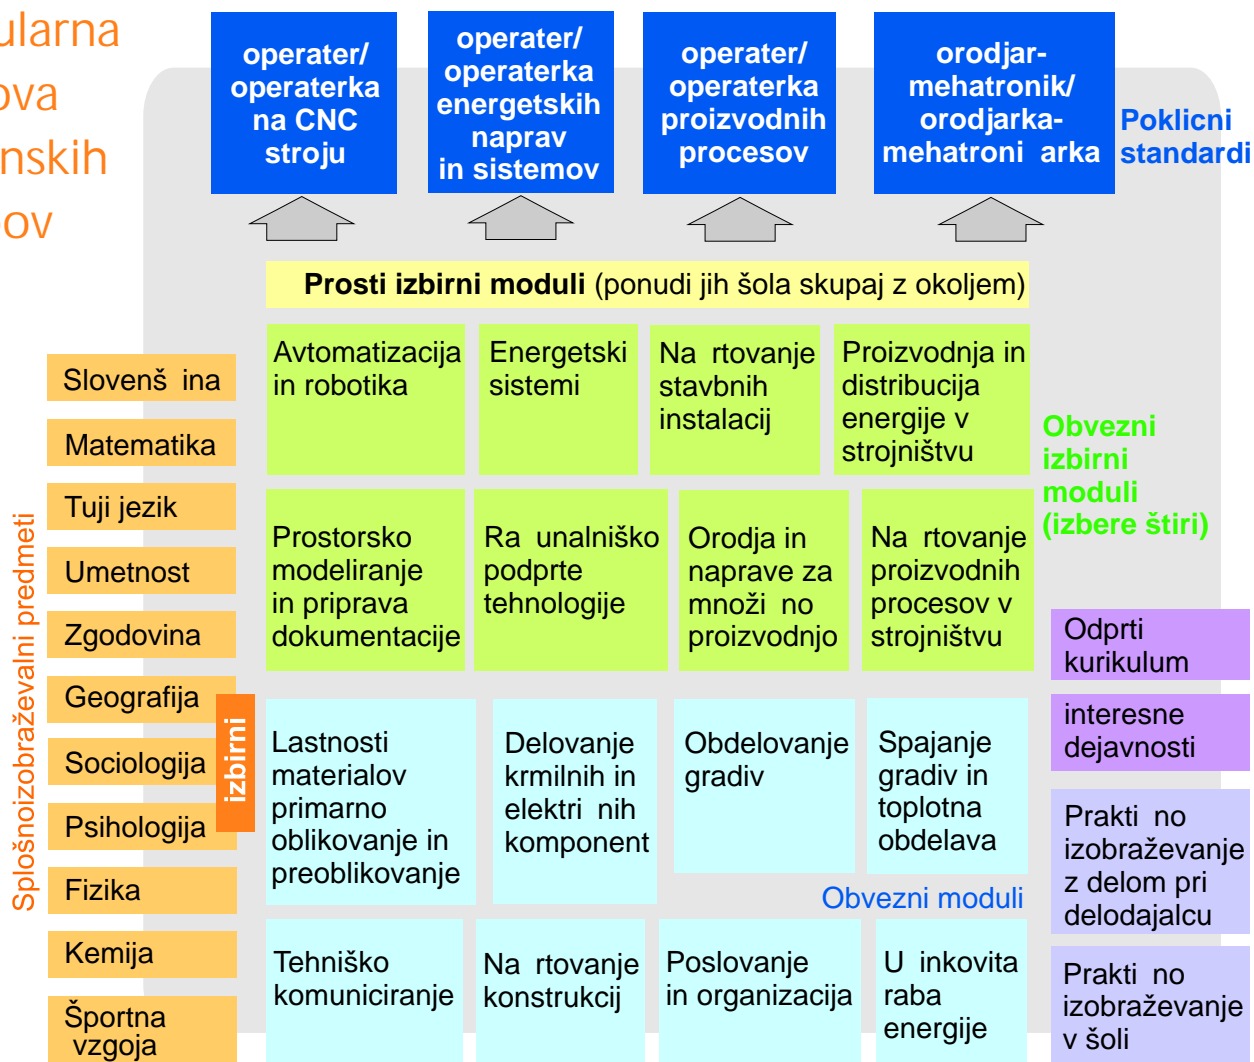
ularna
ova
nskih
ov

operater/ operaterka na CNC stroju

operater/ operaterka energetskih naprav in sistemov

operater/ operaterka proizvodnih procesov

orodjar-mehatronik/ orodjarka-mehatroni arka

Poklicni standardi

Prosti izbirni moduli (ponudi jih šola skupaj z okoljem)

Avtomatizacija in robotika

Energetski sistemi

Na rtovanje stavbnih instalacij

Proizvodnja in distribucija energije v strojništvu

Obvezni izbirni moduli (izbere štiri)

Prostorsko modeliranje in priprava dokumentacije

Ra unalniško podprte tehnologije

Orodja in naprave za množi no proizvodnjo

Na rtovanje proizvodnih procesov v strojništvu

Slovenš ina
Matematika
Tuji jezik
Umetnost
Zgodovina
Geografija
Sociologija
Psihologija
Fizika
Kemija
Športna vzgoja

Splošnoizobraževalni predmeti

izbirni

Odprti kurikulum

interesne dejavnosti

Lastnosti materialov primarno oblikovanje in preoblikovanje

Delovanje krmilnih in elektri nih komponent

Obdelovanje gradiv

Spajanje gradiv in toplotna obdelava

Prakti no izobraževanje z delom pri delodajalcu

Obvezni moduli

Tehniško komuniciranje

Na rtovanje konstrukcij

Poslovanje in organizacija

U inkovita raba energije

Prakti no izobraževanje v šoli